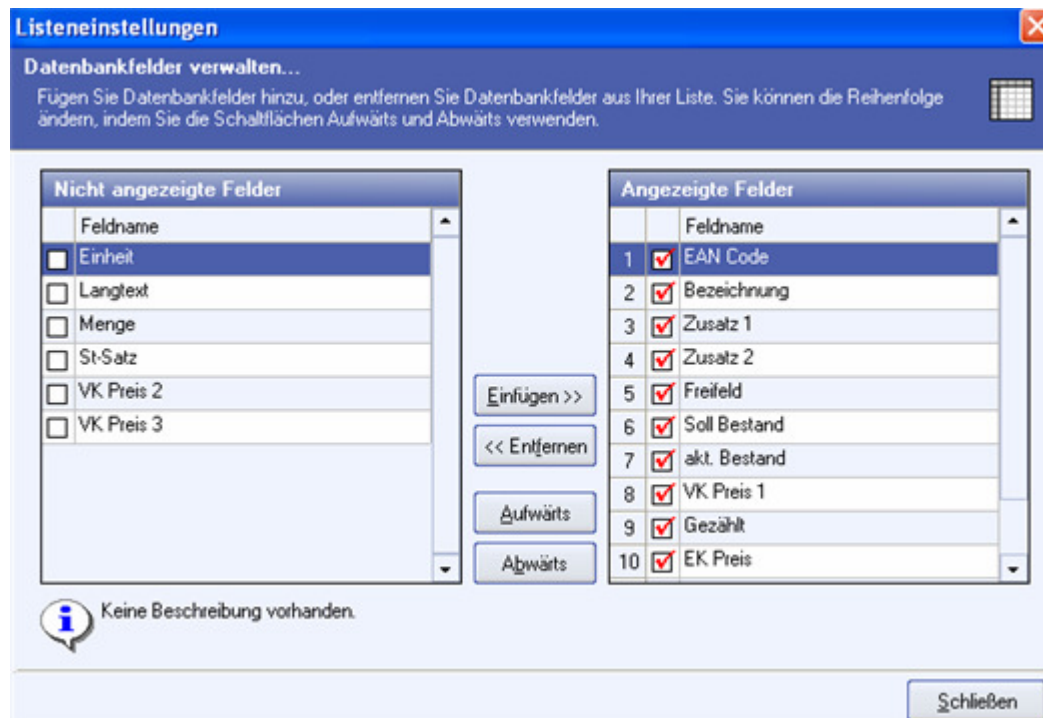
Listeneinstellungen

Datenbankfelder verwalten...

Fügen Sie Datenbankfelder hinzu, oder entfernen Sie Datenbankfelder aus Ihrer Liste. Sie können die Reihenfolge ändern, indem Sie die Schaltflächen Aufwärts und Abwärts verwenden.

Nicht angezeigte Felder

| | Feldname |
|---|---|
| ☐ | Einheit |
| ☐ | Langtext |
| ☐ | Menge |
| ☐ | St-Satz |
| ☐ | VK Preis 2 |
| ☐ | VK Preis 3 |

Einfügen >>

<< Entfernen

Aufwärts

Abwärts

Angezeigte Felder

| | | Feldname |
|---|---|---|
| 1 | ☑ | EAN Code |
| 2 | ☑ | Bezeichnung |
| 3 | ☑ | Zusatz 1 |
| 4 | ☑ | Zusatz 2 |
| 5 | ☑ | Freifeld |
| 6 | ☑ | Soll Bestand |
| 7 | ☑ | akt. Bestand |
| 8 | ☑ | VK Preis 1 |
| 9 | ☑ | Gezählt |
| 10 | ☑ | EK Preis |

Keine Beschreibung vorhanden.

Schließen